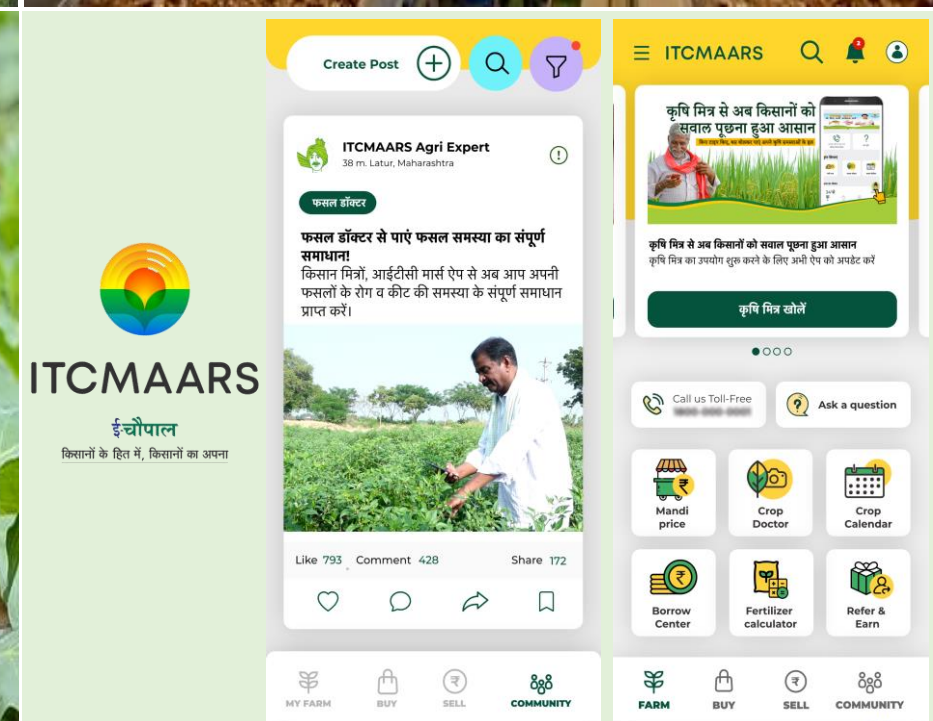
ITCMAARS
ई-चौपाल
किसानों के हित में, किसानों का अपना

Create Post

ITCMAARS Agri Expert
38 m. Latur, Maharashtra

फसल डॉक्टर

फसल डॉक्टर से पाएं फसल समस्या का संपूर्ण समाधान!
किसान मित्रों, आईटीसी मार्स ऐप से अब आप अपनी फसलों के रोग व कीट की समस्या के संपूर्ण समाधान प्राप्त करें।

Like 793 Comment 428 Share 172

MY FARM BUY SELL COMMUNITY

ITCMAARS

कृषि मित्र से अब किसानों को सवाल पूछना हुआ आसान
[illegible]

कृषि मित्र से अब किसानों को सवाल पूछना हुआ आसान
कृषि मित्र का उपयोग शुरू करने के लिए अभी ऐप को अपडेट करें

कृषि मित्र खोलें

Call us Toll-Free
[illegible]

Ask a question

Mandi price
Crop Doctor
Crop Calendar
Borrow Center
Fertilizer calculator
Refer & Earn

FARM BUY SELL COMMUNITY